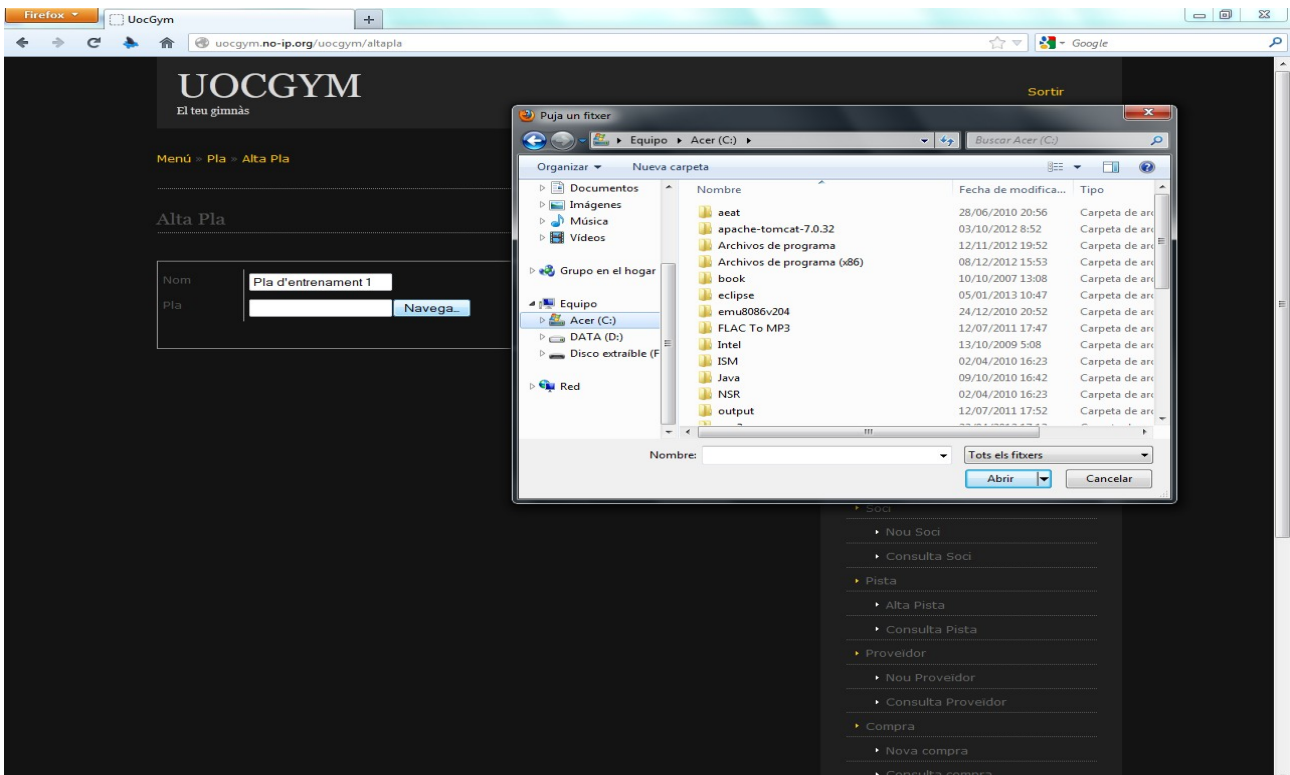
Firefox
UocGym
+
uocgym.no-ip.org/uocgym/altapla
Google

UOCGYM
El teu gimnàs
Sortir

Menú » Pla » Alta Pla

Alta Pla

| Nom | Pla d'entrenament 1 |
|---|---|
| Pla | Navega.. |

Puja un fitxer
Equipo ▸ Acer (C:) ▸
Buscar Acer (C:)
Organizar ▾
Nueva carpeta

Documentos
Imágenes
Música
Vídeos
Grupo en el hogar
Equipo
Acer (C:)
DATA (D:)
Disco extraíble (F
Red

| Nombre | Fecha de modifica... | Tipo |
|---|---|---|
| aeat | 28/06/2010 20:56 | Carpeta de arc |
| apache-tomcat-7.0.32 | 03/10/2012 8:52 | Carpeta de arc |
| Archivos de programa | 12/11/2012 19:52 | Carpeta de arc |
| Archivos de programa (x86) | 08/12/2012 15:53 | Carpeta de arc |
| book | 10/10/2007 13:08 | Carpeta de arc |
| eclipse | 05/01/2013 10:47 | Carpeta de arc |
| emu8086v204 | 24/12/2010 20:52 | Carpeta de arc |
| FLAC To MP3 | 12/07/2011 17:47 | Carpeta de arc |
| Intel | 13/10/2009 5:08 | Carpeta de arc |
| ISM | 02/04/2010 16:23 | Carpeta de arc |
| Java | 09/10/2010 16:42 | Carpeta de arc |
| NSR | 02/04/2010 16:23 | Carpeta de arc |
| output | 12/07/2011 17:52 | Carpeta de arc |

Nombre:
Tots els fitxers
Abrir
Cancelar

Soci
Nou Soci
Consulta Soci
Pista
Alta Pista
Consulta Pista
Proveïdor
Nou Proveïdor
Consulta Proveïdor
Compra
Nova compra
Consulta compra